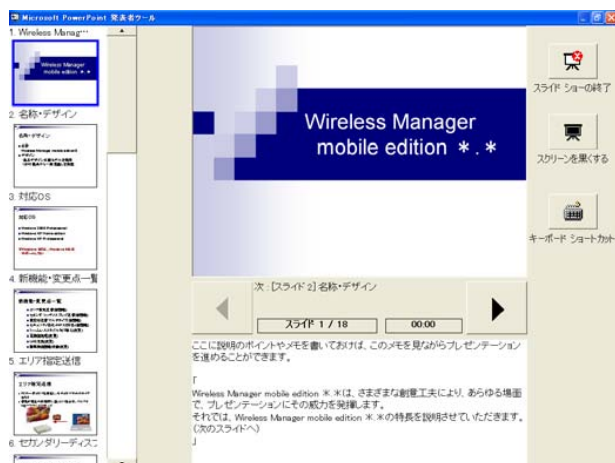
Microsoft PowerPoint 発表者ツール

1 Wireless Manag…

Wireless Manager mobile edition ＊.＊

2 名称・デザイン

名称・デザイン

3 対応OS

対応OS

4 新機能・変更点一覧

新機能・変更点一覧

5 エリア指定送信

エリア指定送信

6 セカンダリーディスこ

Wireless Manager mobile edition ＊.＊

スライド ショーの終了

スクリーンを黒くする

キーボード ショートカット

次：[スライド 2] 名称・デザイン

スライド 1 / 18

00:00

ここに説明のポイントやメモを書いておけば、このメモを見ながらプレゼンテーションを進めることができます。

「
Wireless Manager mobile edition ＊.＊は、さまざまな創意工夫により、あらゆる場面で、プレゼンテーションにその威力を発揮します。
それでは、Wireless Manager mobile edition ＊.＊の特長を説明させていただきます。(次のスライドへ)
」